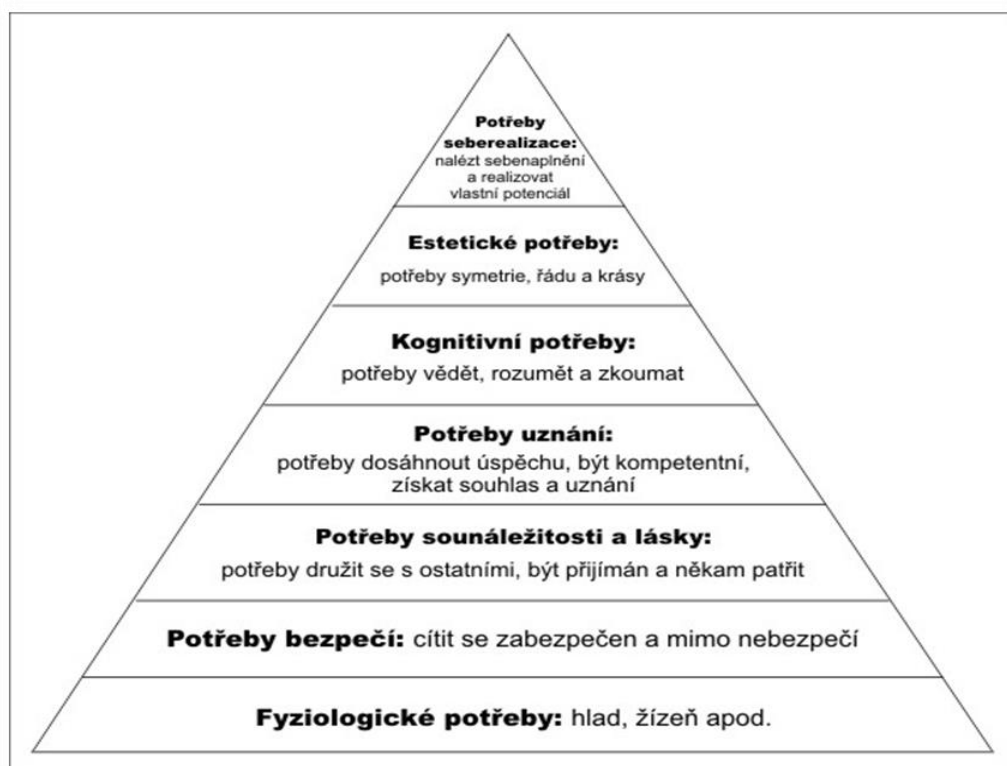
Potřeby seberealizace: nalézt sebenaplnění a realizovat vlastní potenciál

Estetické potřeby: potřeby symetrie, řádu a krásy

Kognitivní potřeby: potřeby vědět, rozumět a zkoumat

Potřeby uznání: potřeby dosáhnout úspěchu, být kompetentní, získat souhlas a uznání

Potřeby sounáležitosti a lásky: potřeby družit se s ostatními, být přijímán a někam patřit

Potřeby bezpečí: cítit se zabezpečen a mimo nebezpečí

Fyziologické potřeby: hlad, žízeň apod.